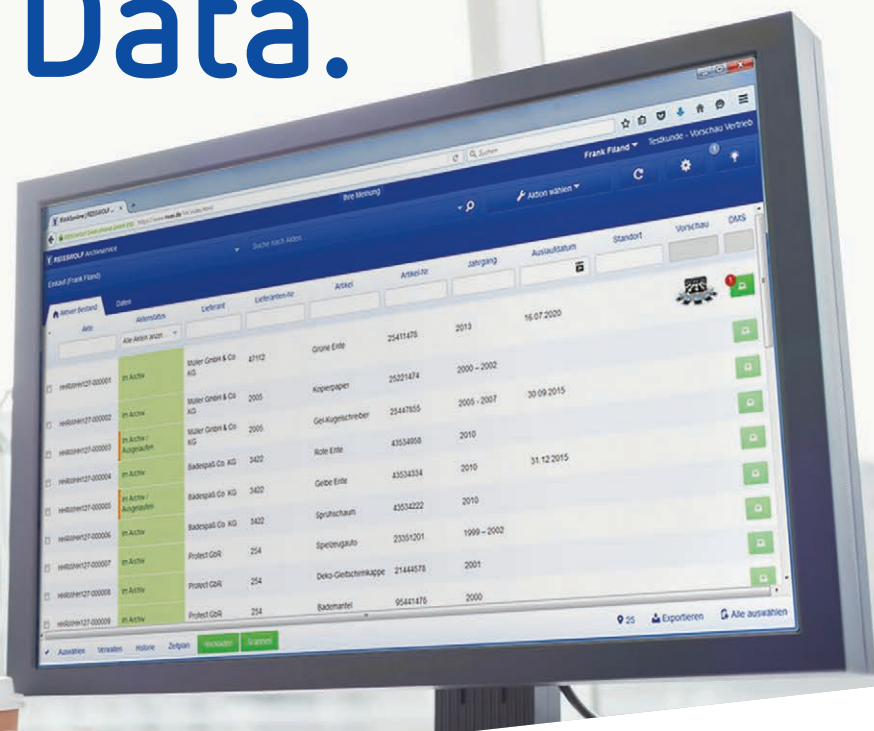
Data.

Frank Filand ▾ Testkunde - Vorschau Vertrieb

Ihre Meinung

Aktion wählen ▾

REISSWOLF Archivservice

Suche nach Akten

Einkauf (Frank Filand)

Aktiver Bestand Daten

| Akte | Aktenstatus | Lieferant | Lieferanten-Nr | Artikel | Artikel-Nr | Jahrgang | Auslaufdatum | Standort | Vorschau | DMS |
|---|---|---|---|---|---|---|---|---|---|---|
| | Alle Akten anzei... | | | | | | | | | |
| HHR0HH127-000001 | Im Archiv | Müller GmbH & Co KG | 47112 | Grüne Ente | 25411478 | 2013 | 16.07.2020 | | | |
| HHR0HH127-000002 | Im Archiv | Müller GmbH & Co KG | 2005 | Kopierpapier | 25221474 | 2000 – 2002 | | | | |
| HHR0HH127-000003 | Im Archiv / Ausgelaufen | Müller GmbH & Co KG | 2005 | Gel-Kugelschreiber | 25447855 | 2005 - 2007 | 30.09.2015 | | | |
| HHR0HH127-000004 | Im Archiv | Badespaß Co. KG | 3422 | Rote Ente | 43534908 | 2010 | | | | |
| HHR0HH127-000005 | Im Archiv / Ausgelaufen | Badespaß Co. KG | 3422 | Gelbe Ente | 43534334 | 2010 | 31.12.2015 | | | |
| HHR0HH127-000006 | Im Archiv | Badespaß Co. KG | 3422 | Sprühschaum | 43534222 | 2010 | | | | |
| HHR0HH127-000007 | Im Archiv | Protect GbR | 254 | Spielzeugauto | 23351201 | 1999 – 2002 | | | | |
| HHR0HH127-000008 | Im Archiv | Protect GbR | 254 | Deko-Gießschirmkappe | 21444578 | 2001 | | | | |
| HHR0HH127-000009 | Im Archiv | Protect GbR | 254 | Bademantel | 95441478 | 2000 | | | | |

Auswählen Verwalten Historie Zeitplan Hochladen Scannen

25 Exportieren Alle auswählen